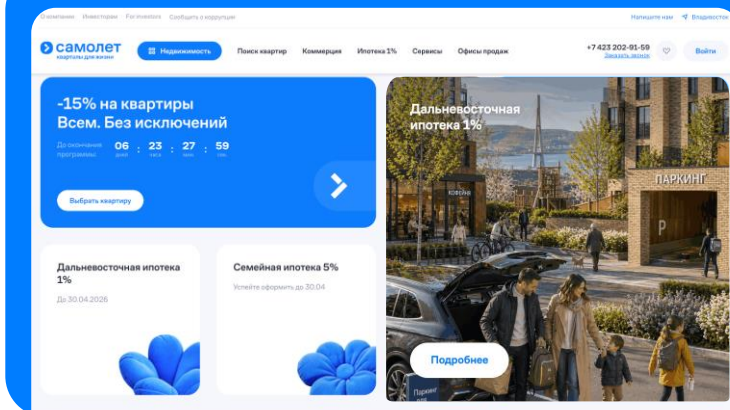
О компании Инвесторам For investors Сообщить о коррупции

Напишите нам Владивосток

самолет
квартиры для жизни

Недвижимость Поиск квартир Коммерция Ипотека 1% Сервисы Офисы продаж

+7 423 202-91-59
Заказать звонок

Войти

-15% на квартиры
Всем. Без исключений

До окончания программы: 06 дней : 23 часа : 27 мин : 59 сек

Выбрать квартиру

Дальневосточная ипотека 1%

Дальневосточная ипотека 1%
До 30.04.2026

Семейная ипотека 5%
Успейте оформить до 30.04

ПАРКИНГ
P

Подробнее

Паркинг